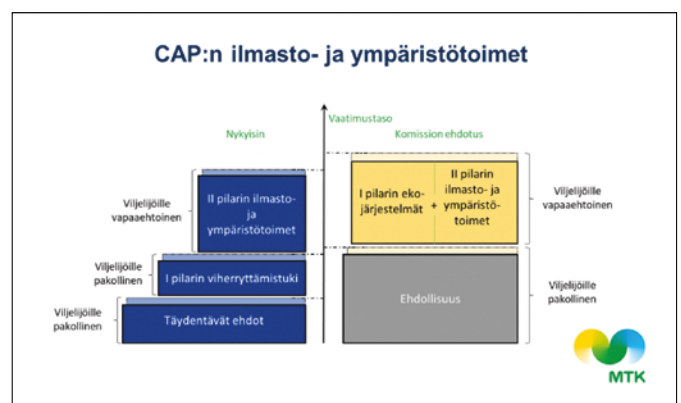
CAP:n ilmasto- ja ympäristötoimet

Vaatimustaso

Nykyisin

Komission ehdotus

Viljelijöille vapaaehtoinen

II pilarin ilmasto- ja ympäristötoimet

Viljelijöille pakollinen

I pilarin viherryttämistuki

Viljelijöille pakollinen

Täydentävät ehdot

I pilarin ekojärjestelmät

+

II pilarin ilmasto- ja ympäristötoimet

Viljelijöille vapaaehtoinen

Ehdollisuus

Viljelijöille pakollinen

MTK